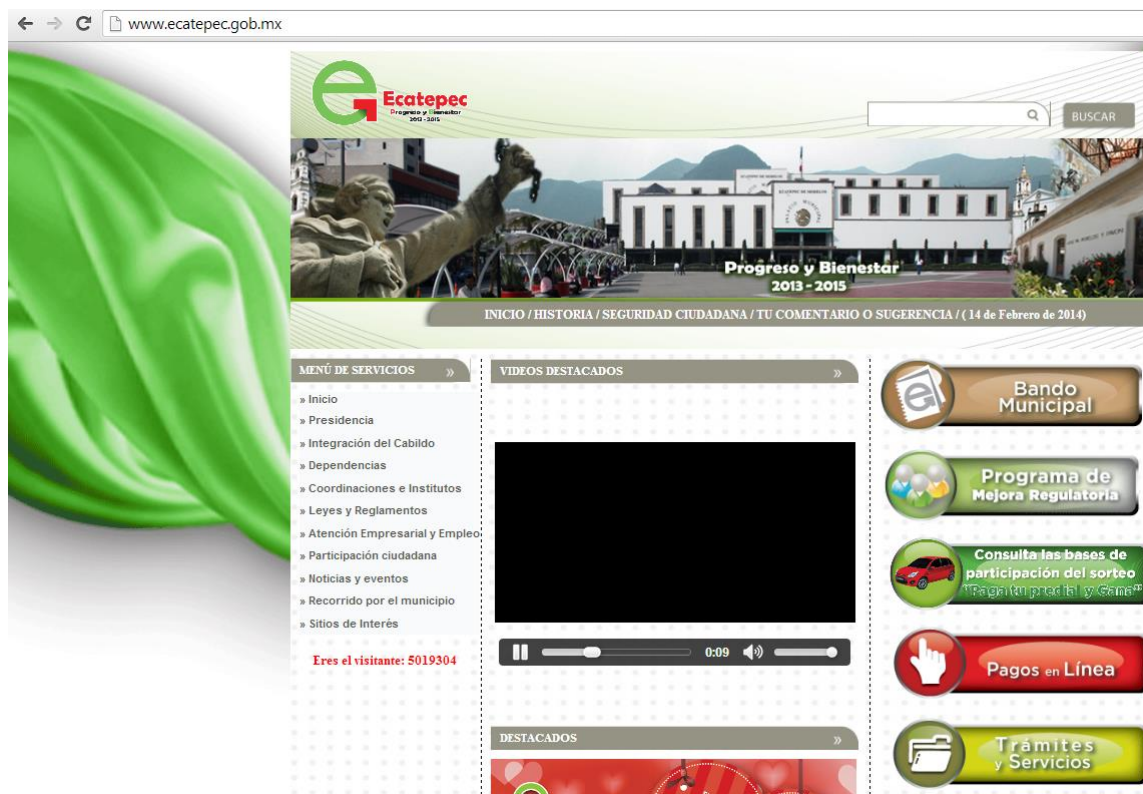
www.ecatepec.gob.mx

Ecatepec
Progreso y Bienestar
2013 - 2015

BUSCAR

Progreso y Bienestar
2013 - 2015

INICIO / HISTORIA / SEGURIDAD CIUDADANA / TU COMENTARIO O SUGERENCIA / ( 14 de Febrero de 2014)

MENÚ DE SERVICIOS »

» Inicio
» Presidencia
» Integración del Cabildo
» Dependencias
» Coordinaciones e Institutos
» Leyes y Reglamentos
» Atención Empresarial y Empleo
» Participación ciudadana
» Noticias y eventos
» Recorrido por el municipio
» Sitios de Interés

Eres el visitante: 5019304

VIDEOS DESTACADOS »

0:09

DESTACADOS »

Bando Municipal

Programa de Mejora Regulatoria

Consulta las bases de participación del sorteo "Paga tu predial y Gana"

Pagos en Línea

Trámites y Servicios